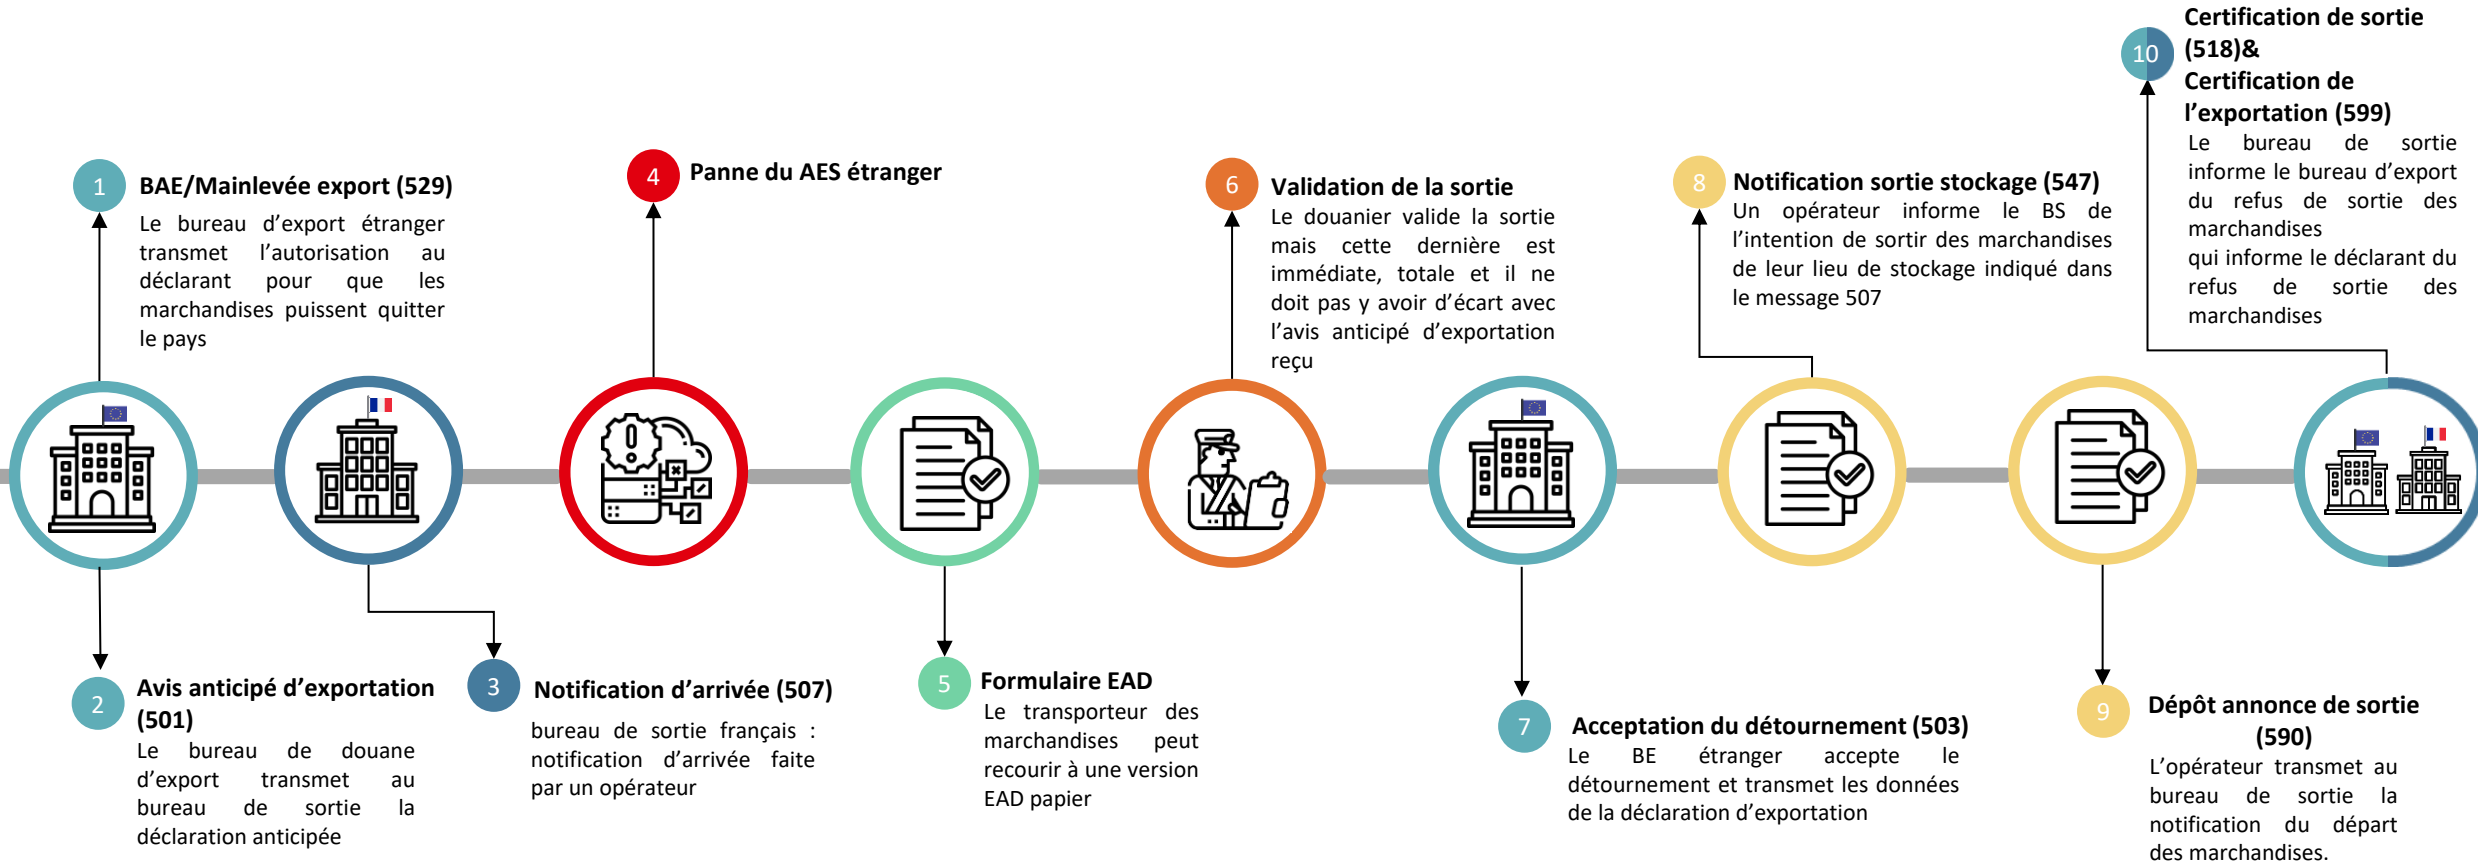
10
Certification de sortie (518)&
Certification de l'exportation (599)
Le bureau de sortie informe le bureau d'export du refus de sortie des marchandises
qui informe le déclarant du refus de sortie des marchandises

1
BAE/Mainlevée export (529)
Le bureau d'export étranger transmet l'autorisation au déclarant pour que les marchandises puissent quitter le pays

4
Panne du AES étranger

6
Validation de la sortie
Le douanier valide la sortie mais cette dernière est immédiate, totale et il ne doit pas y avoir d'écart avec l'avis anticipé d'exportation reçu

8
Notification sortie stockage (547)
Un opérateur informe le BS de l'intention de sortir des marchandises de leur lieu de stockage indiqué dans le message 507

2
Avis anticipé d'exportation (501)
Le bureau de douane d'export transmet au bureau de sortie la déclaration anticipée

3
Notification d'arrivée (507)
bureau de sortie français : notification d'arrivée faite par un opérateur

5
Formulaire EAD
Le transporteur des marchandises peut recourir à une version EAD papier

7
Acceptation du détournement (503)
Le BE étranger accepte le détournement et transmet les données de la déclaration d'exportation

9
Dépôt annonce de sortie (590)
L'opérateur transmet au bureau de sortie la notification du départ des marchandises.